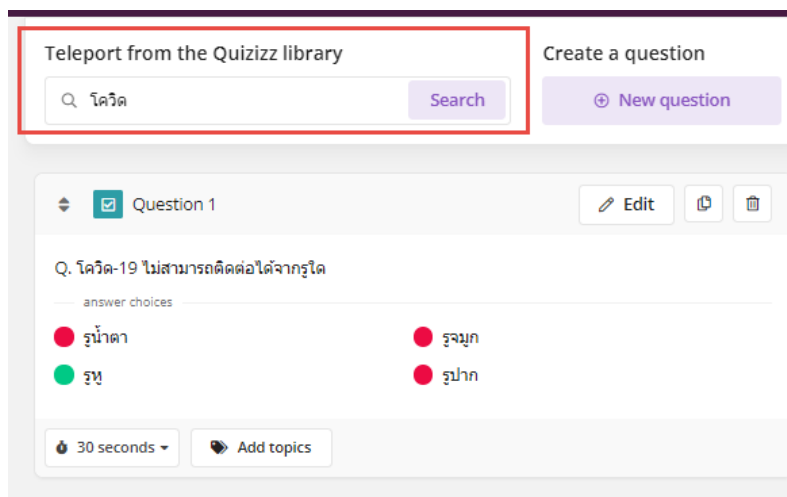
Teleport from the Quizizz library

โควิด

Search

Create a question

New question

Question 1

Edit

Q. โควิด-19 ไม่สามารถติดต่อได้จากรูใด

answer choices

รูน้ำตา

รูจมูก

รูหู

รูปาก

30 seconds

Add topics